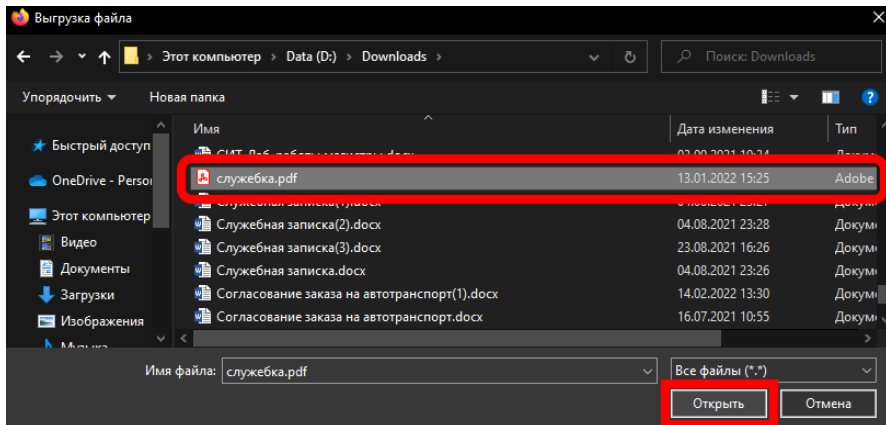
Выгрузка файла

Этот компьютер > Data (D:) > Downloads >

Поиск: Downloads

Упорядочить ▾ Новая папка

Быстрый доступ
OneDrive - Perso
Этот компьютер
Видео
Документы
Загрузки
Изображения
Музыка

| Имя | Дата изменения | Тип |
|---|---|---|
| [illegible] | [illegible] | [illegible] |
| служебка.pdf | 13.01.2022 15:25 | Adobe |
| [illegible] | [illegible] | Докум |
| Служебная записка(2).docx | 04.08.2021 23:28 | Докум |
| Служебная записка(3).docx | 23.08.2021 16:26 | Докум |
| Служебная записка.docx | 04.08.2021 23:26 | Докум |
| Согласование заказа на автотранспорт(1).docx | 14.02.2022 13:30 | Докум |
| Согласование заказа на автотранспорт.docx | 16.07.2021 10:55 | Докум |

Имя файла: служебка.pdf

Все файлы (*.*)

Открыть Отмена